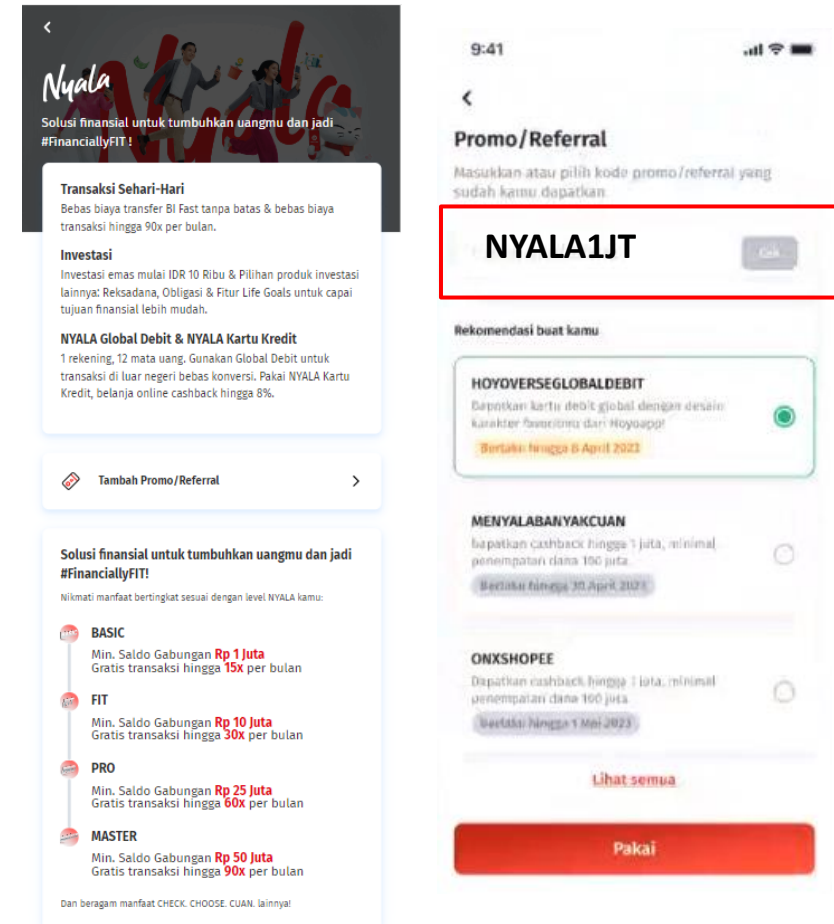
<

Nyala

Solusi finansial untuk tumbuhkan uangmu dan jadi #FinanciallyFIT !

Transaksi Sehari-Hari
Bebas biaya transfer BI Fast tanpa batas & bebas biaya transaksi hingga 90x per bulan.

Investasi
Investasi emas mulai IDR 10 Ribu & Pilihan produk investasi lainnya: Reksadana, Obligasi & Fitur Life Goals untuk capai tujuan finansial lebih mudah.

NYALA Global Debit & NYALA Kartu Kredit
1 rekening, 12 mata uang. Gunakan Global Debit untuk transaksi di luar negeri bebas konversi. Pakai NYALA Kartu Kredit, belanja online cashback hingga 8%.

Tambah Promo/Referral >

Solusi finansial untuk tumbuhkan uangmu dan jadi #FinanciallyFIT!

Nikmati manfaat bertingkat sesuai dengan level NYALA kamu:

BASIC
Min. Saldo Gabungan Rp 1 Juta
Gratis transaksi hingga 15x per bulan

FIT
Min. Saldo Gabungan Rp 10 Juta
Gratis transaksi hingga 30x per bulan

PRO
Min. Saldo Gabungan Rp 25 Juta
Gratis transaksi hingga 60x per bulan

MASTER
Min. Saldo Gabungan Rp 50 Juta
Gratis transaksi hingga 90x per bulan

Dan beragam manfaat CHECK. CHOOSE. CUAN. lainnya!

9:41

<

Promo/Referral

Masukkan atau pilih kode promo/referral yang sudah kamu dapatkan

NYALA1JT

Cek

Rekomendasi buat kamu

HOYOVERSEGLOBALDEBIT
Dapatkan kartu debit global dengan desain karakter favoritmu dari Hoyoapp!
Berlaku hingga 8 April 2023

MENYALABANYAKCUAN
Dapatkan cashback hingga 1 juta, minimal penempatan dana 100 juta
Berlaku hingga 30 April 2023

ONXSHOPEE
Dapatkan cashback hingga 1 juta, minimal penempatan dana 100 juta
Berlaku hingga 1 Mei 2023

Lihat semua

Pakai